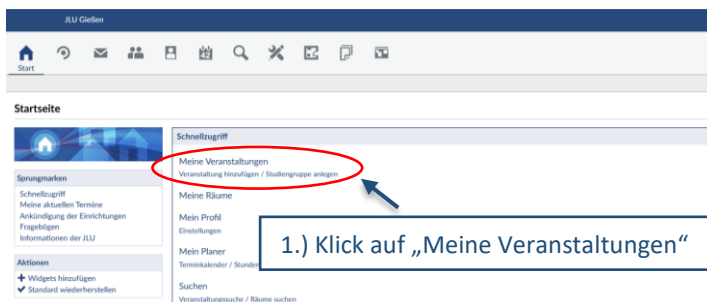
JLU Gießen

Start

Startseite

Sprungmarken

Schnellzugriff
Meine aktuellen Termine
Ankündigung der Einrichtungen
Fragebögen
Informationen der JLU

Aktionen

Widgets hinzufügen
Standard wiederherstellen

Schnellzugriff

Meine Veranstaltungen
Veranstaltung hinzufügen / Studiengruppe anlegen

Meine Räume

Mein Profil
Einstellungen

Mein Planer
Terminkalender / Stunden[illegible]

Suchen
Veranstaltungssuche / Räume suchen

1.) Klick auf „Meine Veranstaltungen“